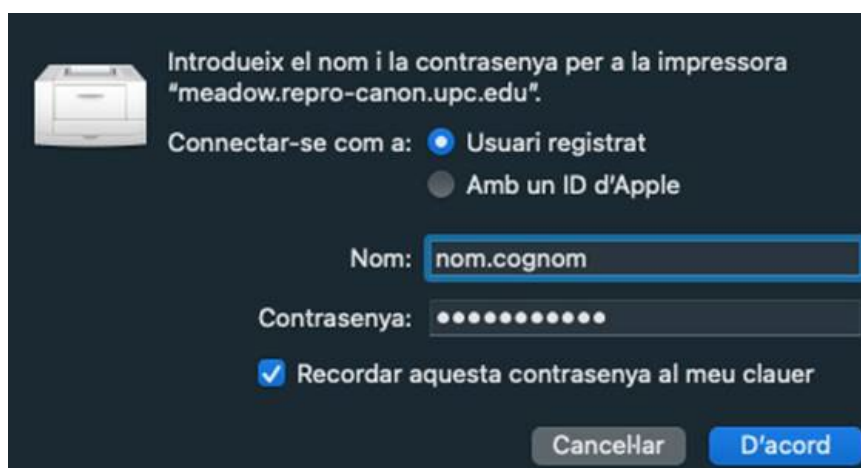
Introdueix el nom i la contrasenya per a la impressora “meadow.repro-canon.upc.edu”.

Connectar-se com a: Usuari registrat

Amb un ID d’Apple

Nom: nom.cognom

Contrasenya: •••••••••••

Recordar aquesta contrasenya al meu clauer

Cancel·lar

D’acord